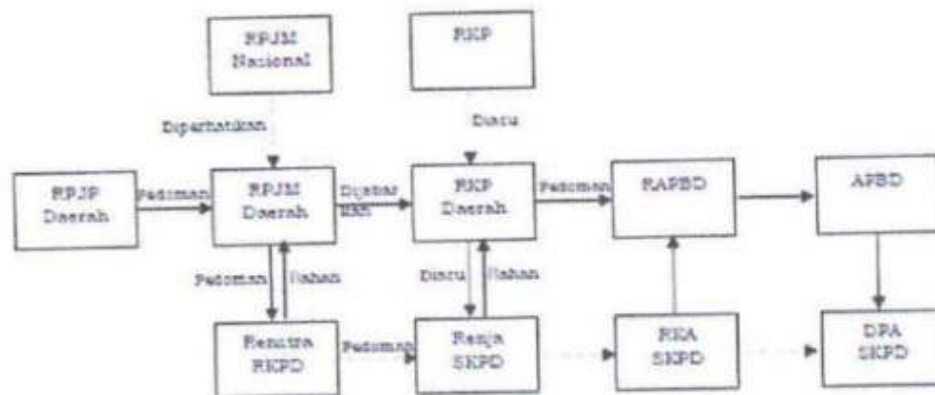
RPJM Nasional

RKP

Diperhatikan

Diacu

RPJP Daerah

Pedoman

RPJM Daerah

Dijabarkan

RKP Daerah

Pedoman

RAPBD

APBD

Pedoman

Bahan

Diacu

Bahan

Renstra SKPD

Pedoman

Renja SKPD

RKA SKPD

DPA SKPD